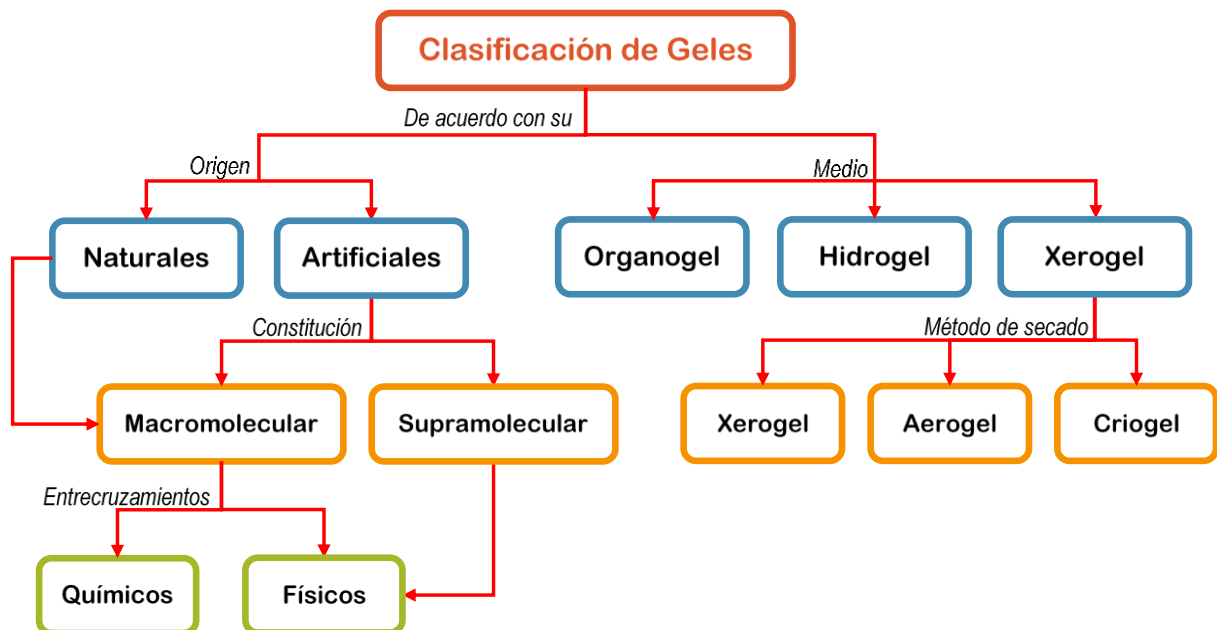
Clasificación de Geles

De acuerdo con su

Origen

Medio

Naturales

Artificiales

Organogel

Hidrogel

Xerogel

Constitución

Método de secado

Macromolecular

Supramolecular

Xerogel

Aerogel

Criogel

Entrecruzamientos

Químicos

Físicos